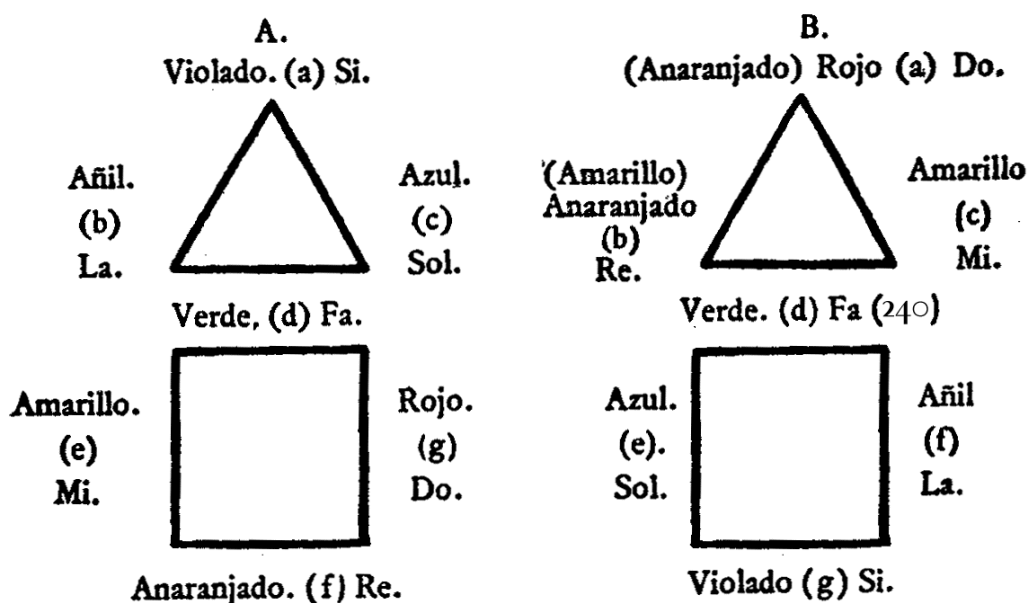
A.
Violado. (a) Si.

Añil.
(b)
La.

Azul.
(c)
Sol.

Verde, (d) Fa.

Amarillo.
(e)
Mi.

Rojo.
(g)
Do.

Anaranjado. (f) Re.

B.
(Anaranjado) Rojo (a) Do.

(Amarillo)
Anaranjado
(b)
Re.

Amarillo
(c)
Mi.

Verde. (d) Fa (240)

Azul.
(e).
Sol.

Añil
(f)
La.

Violado (g) Si.